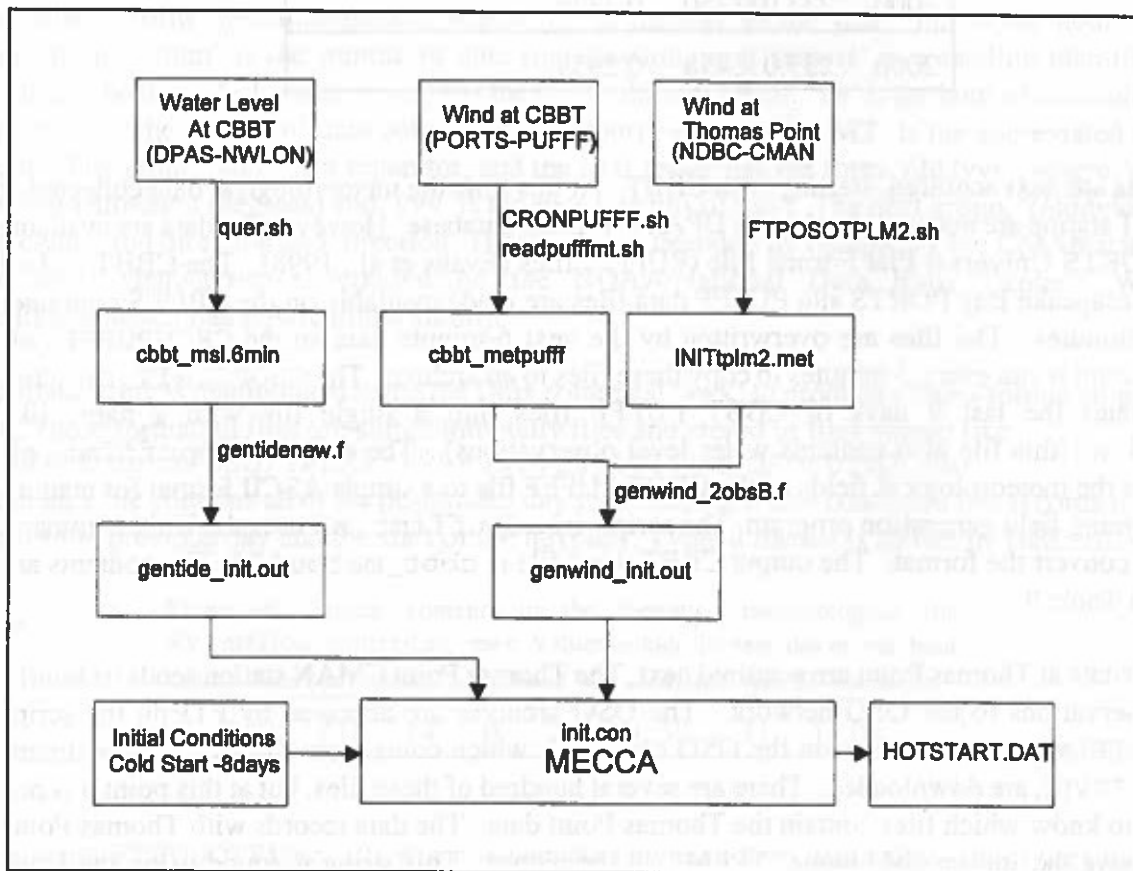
Water Level At CBBT (DPAS-NWLON)

Wind at CBBT (PORTS-PUFFF)

Wind at Thomas Point (NDBC-CMAN

quer.sh

CRONPUFFF.sh
readpufffmt.sh

FTPOSOTPLM2.sh

cbbt_msl.6min

cbbt_metpuff

INITtplm2.met

gentidenew.f

genwind_2obsB.f

gentide_init.out

genwind_init.out

Initial Conditions Cold Start -8days

init.con
MECCA

HOTSTART.DAT